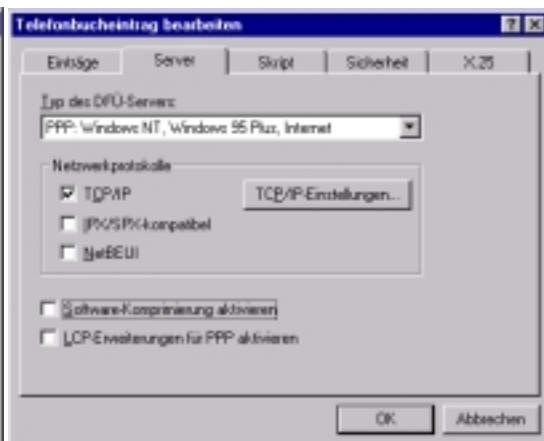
Telefonbucheintrag bearbeiten

?
X

Einträge
Server
Skript
Sicherheit
X.25

Typ des DFÜ-Servers:

PPP: Windows NT, Windows 95 Plus, Internet

Netzwerkprotokolle

TCP/IP

TCP/IP-Einstellungen...

IPX/SPX-kompatibel

NetBEUI

Software-Komprimierung aktivieren

LCP-Erweiterungen für PPP aktivieren

OK
Abbrechen